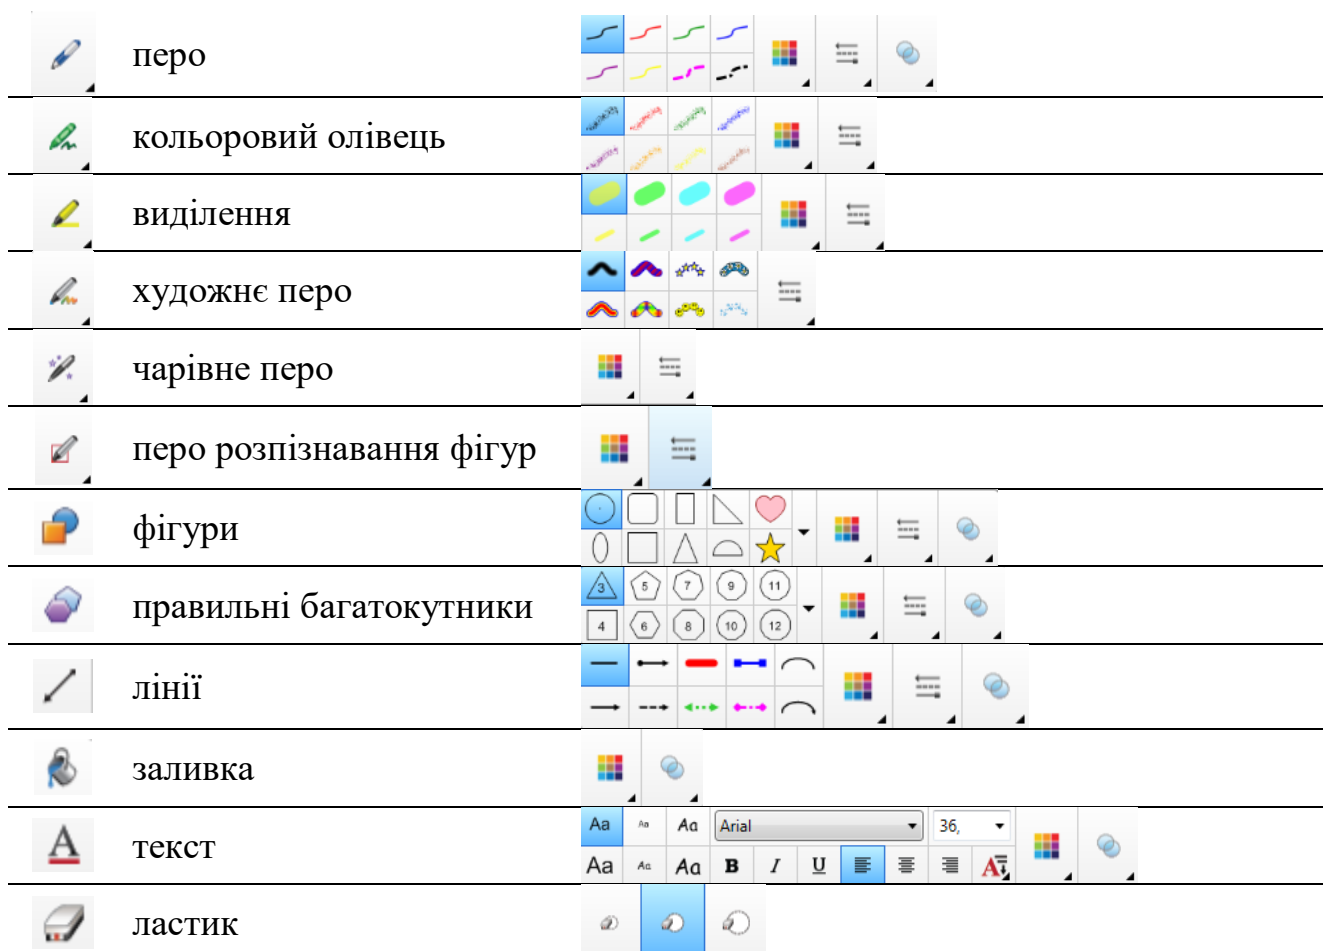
| | | |
|---|---|---|
| | перо | |
| | кольоровий олівець | |
| | виділення | |
| | художнє перо | |
| | чарівне перо | |
| | перо розпізнавання фігур | |
| | фігури | |
| | правильні багатокутники | 3 5 7 9 11 4 6 8 10 12 |
| | лінії | |
| | заливка | |
| | текст | Aa Aa Aa Arial 36, Aa Aa Aa B I U |
| | ластик | |